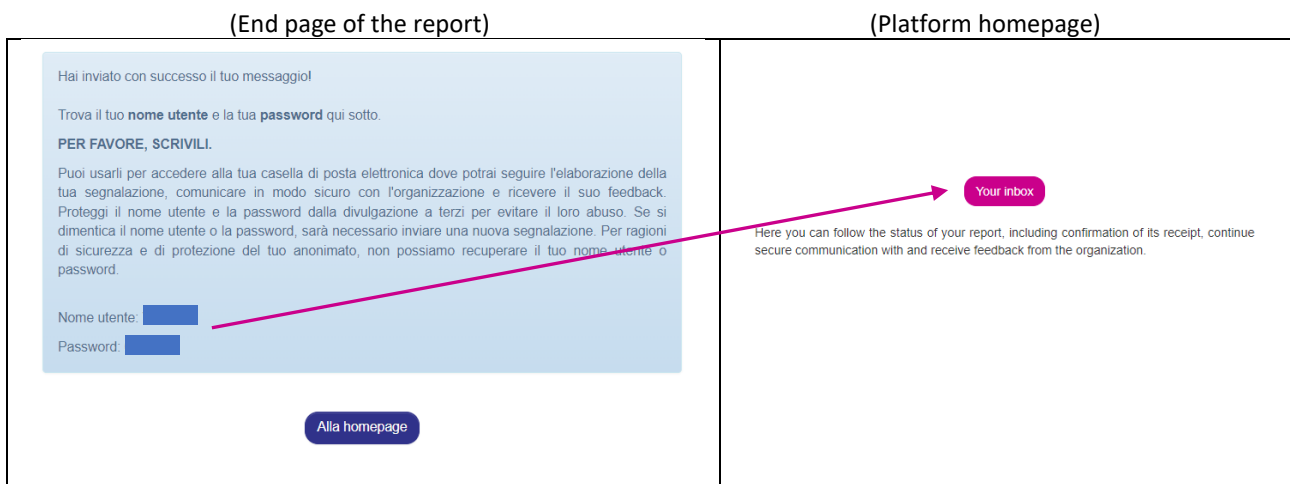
| (End page of the report) | (Platform homepage) |
|---|---|
| Hai inviato con successo il tuo messaggio!<br><br>Trova il tuo **nome utente** e la tua **password** qui sotto.<br><br>**PER FAVORE, SCRIVILI.**<br><br>Puoi usarli per accedere alla tua casella di posta elettronica dove potrai seguire l'elaborazione della tua segnalazione, comunicare in modo sicuro con l'organizzazione e ricevere il suo feedback. Proteggi il nome utente e la password dalla divulgazione a terzi per evitare il loro abuso. Se si dimentica il nome utente o la password, sarà necessario inviare una nuova segnalazione. Per ragioni di sicurezza e di protezione del tuo anonimato, non possiamo recuperare il tuo nome utente o password.<br><br>Nome utente:<br>Password:<br><br>Alla homepage | Your inbox<br><br>Here you can follow the status of your report, including confirmation of its receipt, continue secure communication with and receive feedback from the organization. |